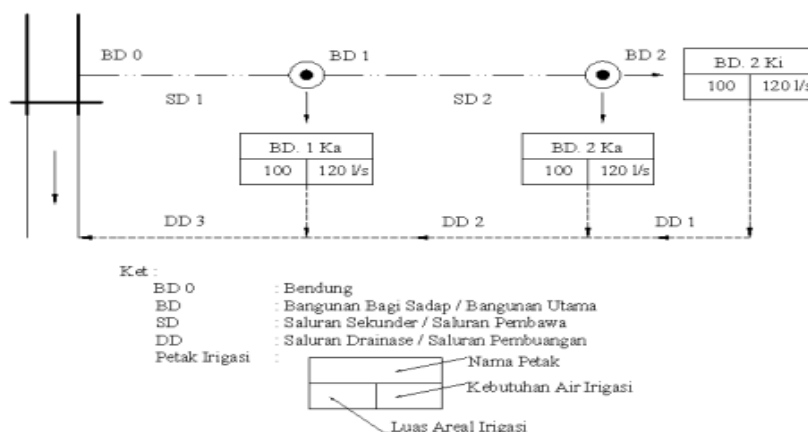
BD 0

BD 1

BD 2

BD. 2 Ki

| 100 | 120 l/s |

SD 1

SD 2

BD. 1 Ka

| 100 | 120 l/s |

BD. 2 Ka

| 100 | 120 l/s |

DD 3

DD 2

DD 1

Ket :
BD 0 : Bendung
BD : Bangunan Bagi Sadap / Bangunan Utama
SD : Saluran Sekunder / Saluran Pembawa
DD : Saluran Drainase / Saluran Pembuangan
Petak Irigasi :

Nama Petak
Kebutuhan Air Irigasi
Luas Areal Irigasi